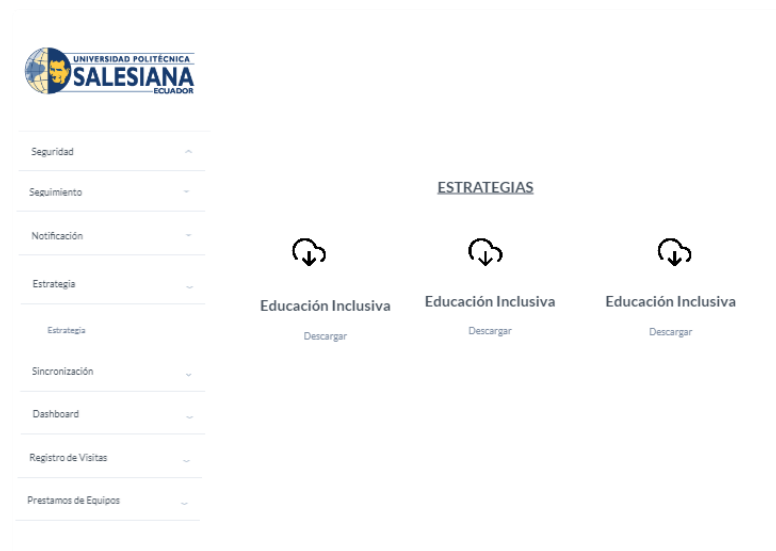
UNIVERSIDAD POLITÉCNICA
SALESIANA
ECUADOR

Seguridad
Seguimiento
Notificación
Estrategia
Estrategia
Sincronización
Dashboard
Registro de Visitas
Prestamos de Equipos

ESTRATEGIAS

Educación Inclusiva
Descargar

Educación Inclusiva
Descargar

Educación Inclusiva
Descargar